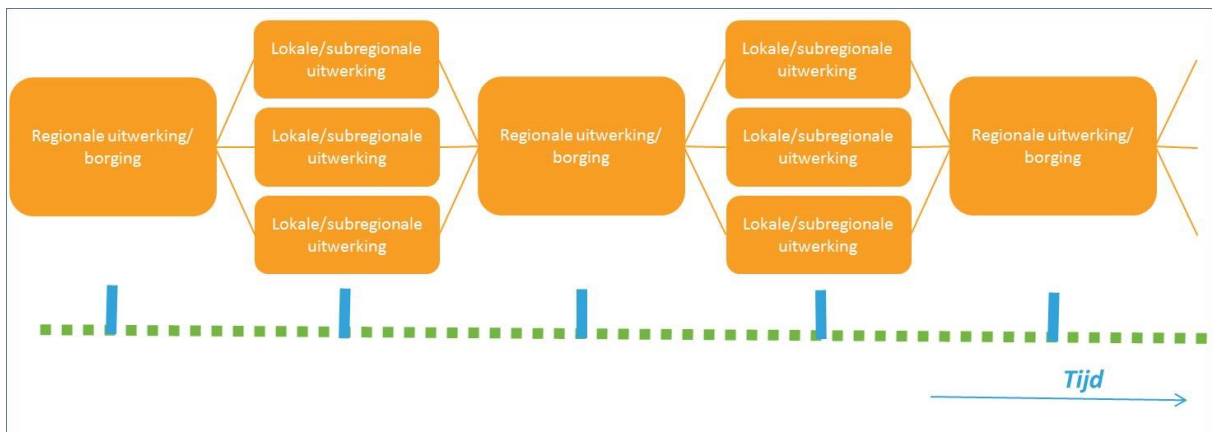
Regionale uitwerking/ borging

Lokale/subregionale uitwerking

Lokale/subregionale uitwerking

Lokale/subregionale uitwerking

Regionale uitwerking/ borging

Lokale/subregionale uitwerking

Lokale/subregionale uitwerking

Lokale/subregionale uitwerking

Regionale uitwerking/ borging

Tijd